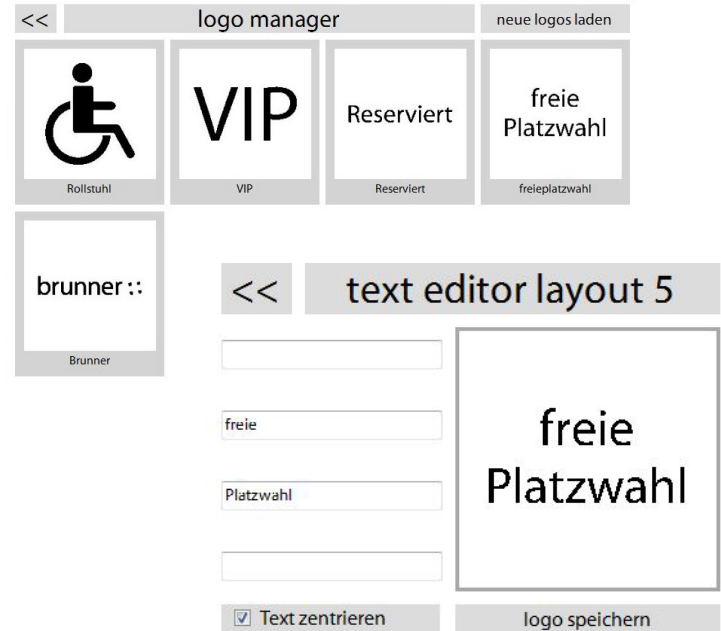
<<

logo manager

neue logos laden

VIP

Reserviert

freie Platzwahl

Rollstuhl

VIP

Reserviert

freieplatzwahl

brunner ::

Brunner

<<

text editor layout 5

freie

Platzwahl

freie Platzwahl

☑ Text zentrieren

logo speichern